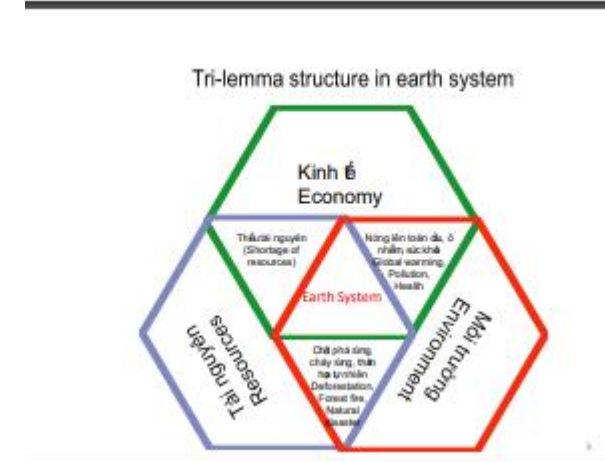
Tri-lemma structure in earth system

Kinh tế
Economy

Thiếu tài nguyên (Shortage of resources)

Nóng lên toàn cầu, ô nhiễm, sức khỏe
Global warming, Pollution, Health

Earth System

Môi trường
Environment

Tài nguyên
Resources

Chặt phá rừng, cháy rừng, thảm họa tự nhiên
Deforestation, Forest fire, Natural disaster